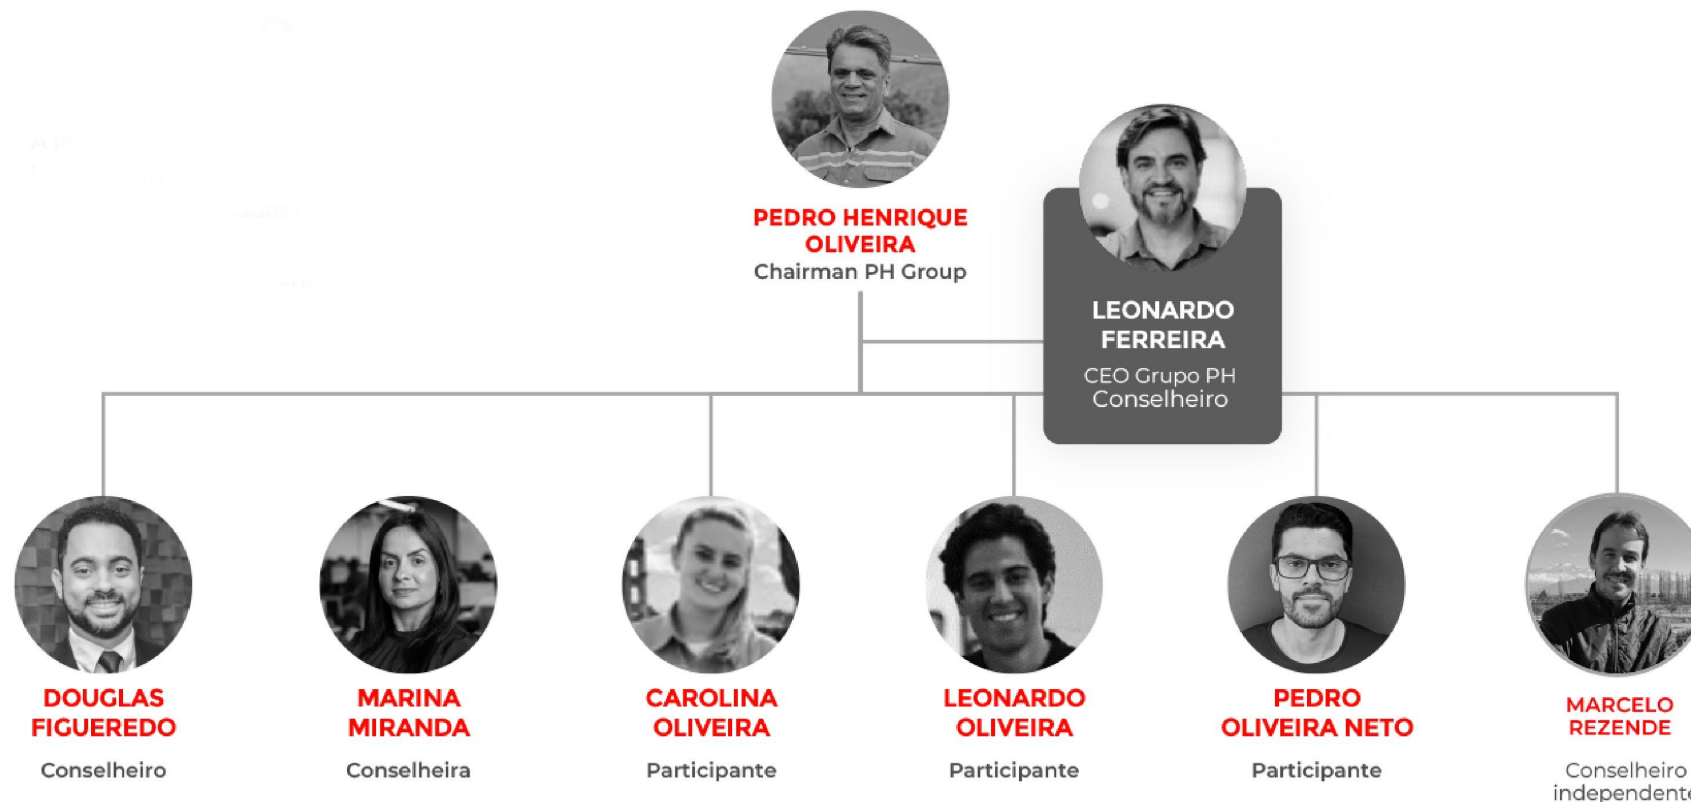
PEDRO HENRIQUE OLIVEIRA
Chairman PH Group

LEONARDO FERREIRA
CEO Grupo PH
Conselheiro

DOUGLAS FIGUEREDO
Conselheiro

MARINA MIRANDA
Conselheira

CAROLINA OLIVEIRA
Participante

LEONARDO OLIVEIRA
Participante

PEDRO OLIVEIRA NETO
Participante

MARCELO REZENDE
Conselheiro independent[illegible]